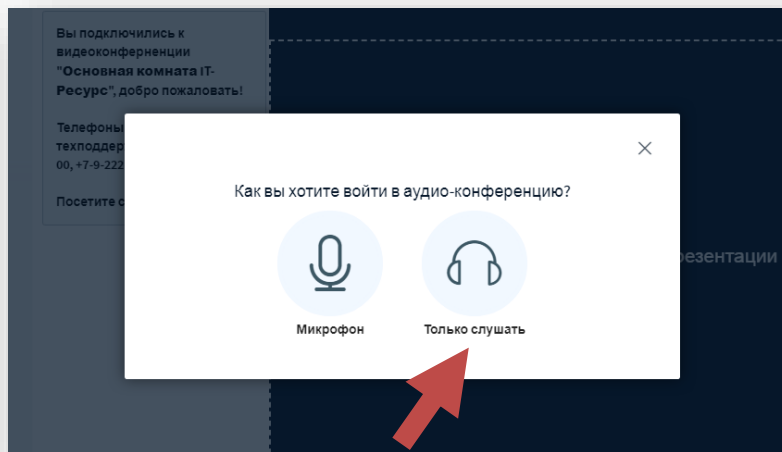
Вы подключились к видеоконференции "Основная комната IT-Ресурс", добро пожаловать!

Телефоны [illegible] техподдер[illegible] 00, +7-9-222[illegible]

Посетите с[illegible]

Как вы хотите войти в аудио-конференцию?

Микрофон

Только слушать

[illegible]резентации